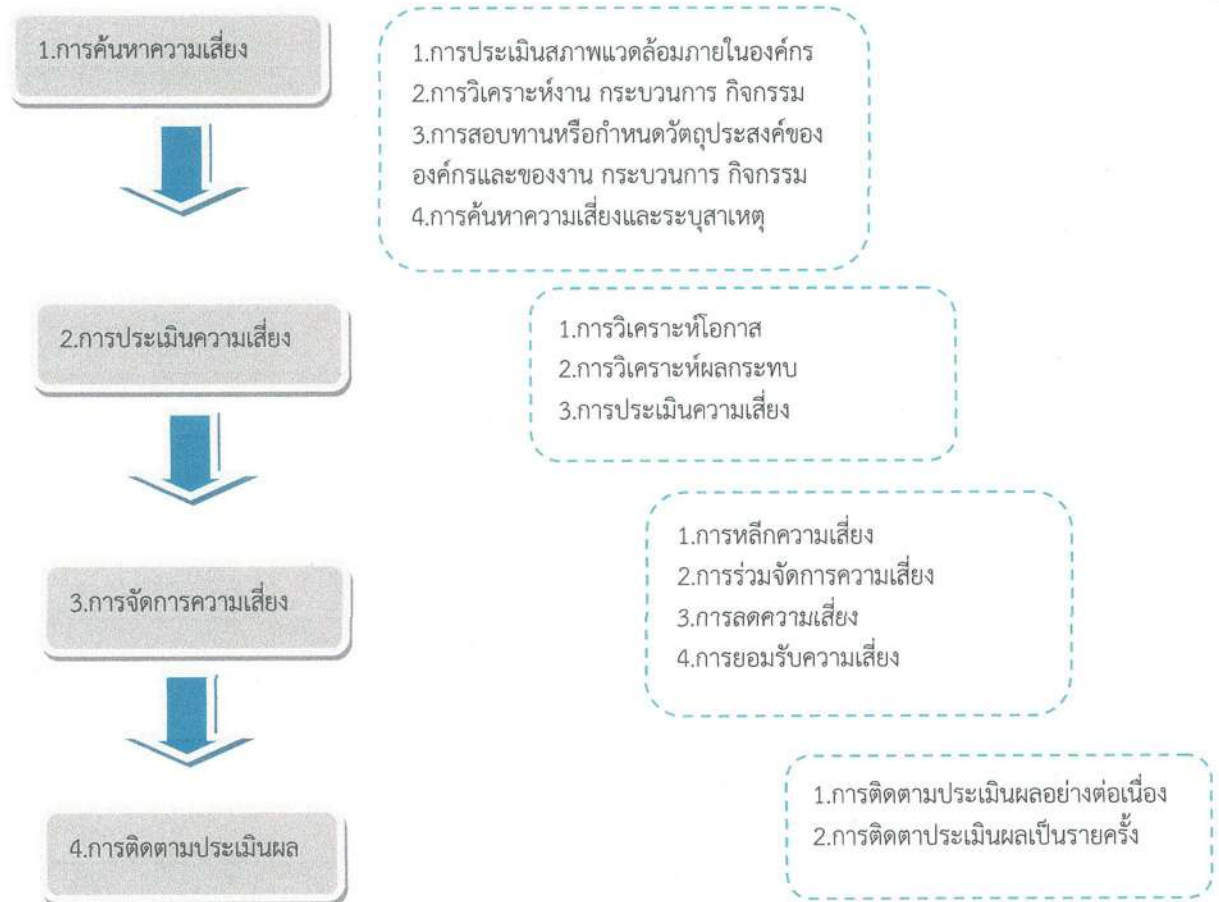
1.การค้นหาความเสี่ยง

1.การประเมินสภาพแวดล้อมภายในองค์กร
2.การวิเคราะห์งาน กระบวนการ กิจกรรม
3.การสอบทานหรือกำหนดวัตถุประสงค์ขององค์กรและของงาน กระบวนการ กิจกรรม
4.การค้นหาความเสี่ยงและระบุสาเหตุ

2.การประเมินความเสี่ยง

1.การวิเคราะห์โอกาส
2.การวิเคราะห์ผลกระทบ
3.การประเมินความเสี่ยง

3.การจัดการความเสี่ยง

1.การหลีกความเสี่ยง
2.การร่วมจัดการความเสี่ยง
3.การลดความเสี่ยง
4.การยอมรับความเสี่ยง

4.การติดตามประเมินผล

1.การติดตามประเมินผลอย่างต่อเนื่อง
2.การติดตาประเมินผลเป็นรายครั้ง